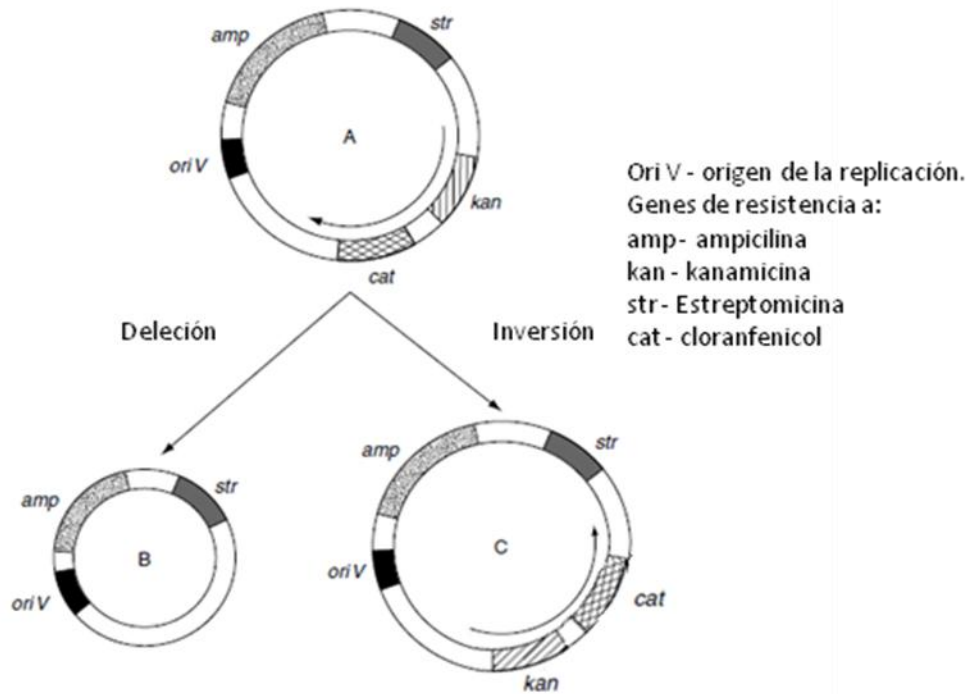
amp
str
A
ori V
kan
cat

Ori V - origen de la replicación.
Genes de resistencia a:
amp- ampicilina
kan - kanamicina
str- Estreptomicina
cat - cloranfenicol

Deleción
Inversión

amp
str
B
ori V

amp
str
C
ori V
cat
kan